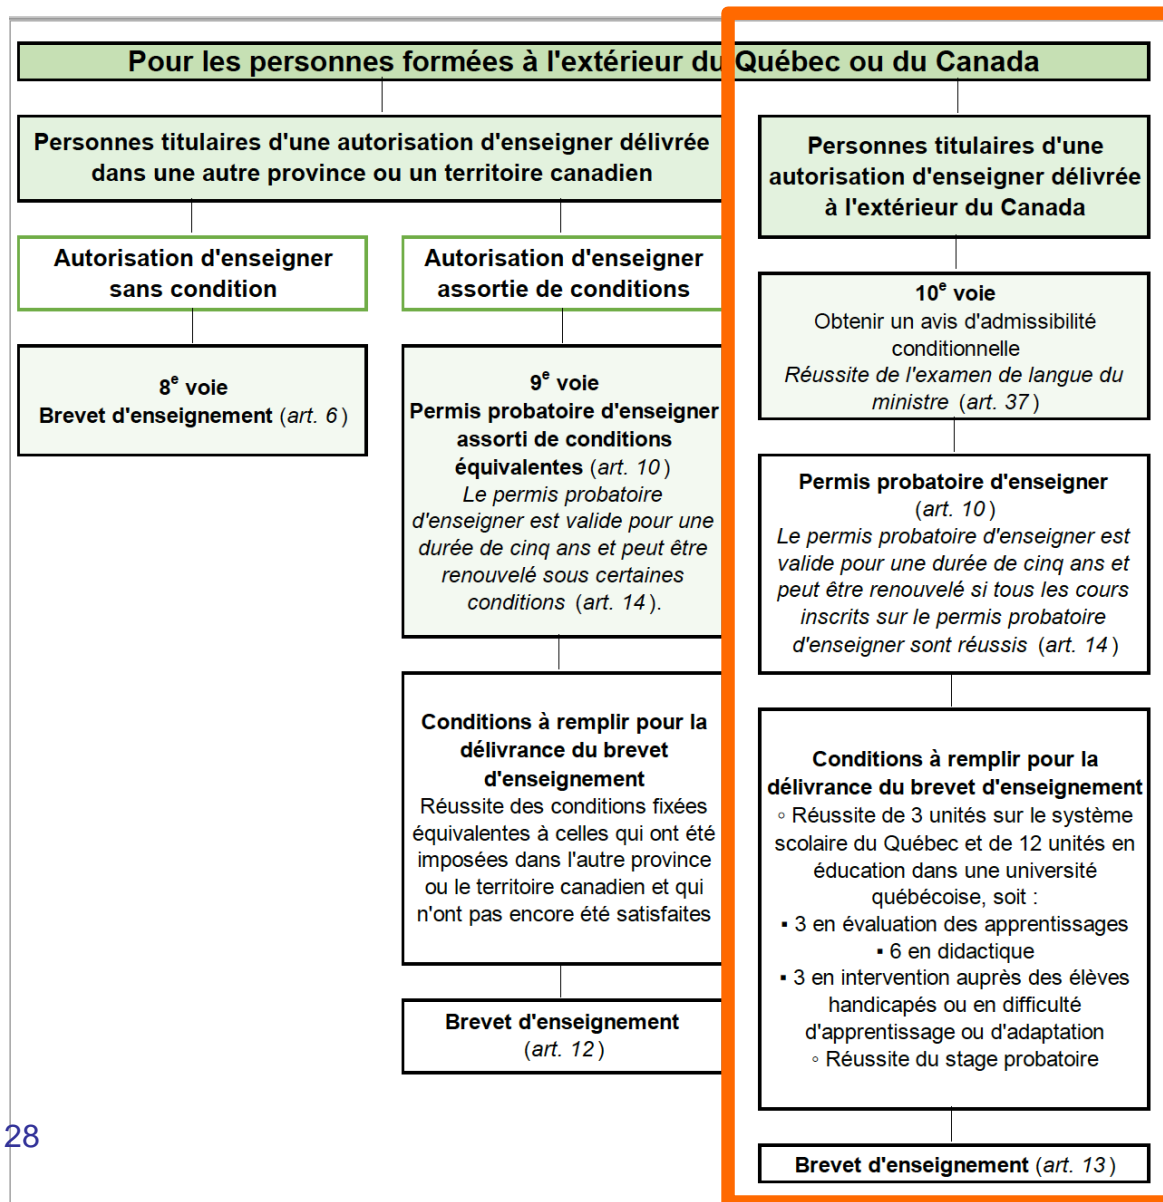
Pour les personnes formées à l'extérieur du Québec ou du Canada

Personnes titulaires d'une autorisation d'enseigner délivrée dans une autre province ou un territoire canadien

Autorisation d'enseigner sans condition

$8^e$ voie
Brevet d'enseignement (art. 6)

Autorisation d'enseigner assortie de conditions

$9^e$ voie
Permis probatoire d'enseigner assorti de conditions équivalentes (art. 10)
Le permis probatoire d'enseigner est valide pour une durée de cinq ans et peut être renouvelé sous certaines conditions (art. 14).

Conditions à remplir pour la délivrance du brevet d'enseignement
Réussite des conditions fixées équivalentes à celles qui ont été imposées dans l'autre province ou le territoire canadien et qui n'ont pas encore été satisfaites

Brevet d'enseignement
(art. 12)

Personnes titulaires d'une autorisation d'enseigner délivrée à l'extérieur du Canada

$10^e$ voie
Obtenir un avis d'admissibilité conditionnelle
Réussite de l'examen de langue du ministre (art. 37)

Permis probatoire d'enseigner
(art. 10)
Le permis probatoire d'enseigner est valide pour une durée de cinq ans et peut être renouvelé si tous les cours inscrits sur le permis probatoire d'enseigner sont réussis (art. 14)

Conditions à remplir pour la délivrance du brevet d'enseignement
◦ Réussite de 3 unités sur le système scolaire du Québec et de 12 unités en éducation dans une université québécoise, soit :
▪ 3 en évaluation des apprentissages
▪ 6 en didactique
▪ 3 en intervention auprès des élèves handicapés ou en difficulté d'apprentissage ou d'adaptation
◦ Réussite du stage probatoire

Brevet d'enseignement (art. 13)

28